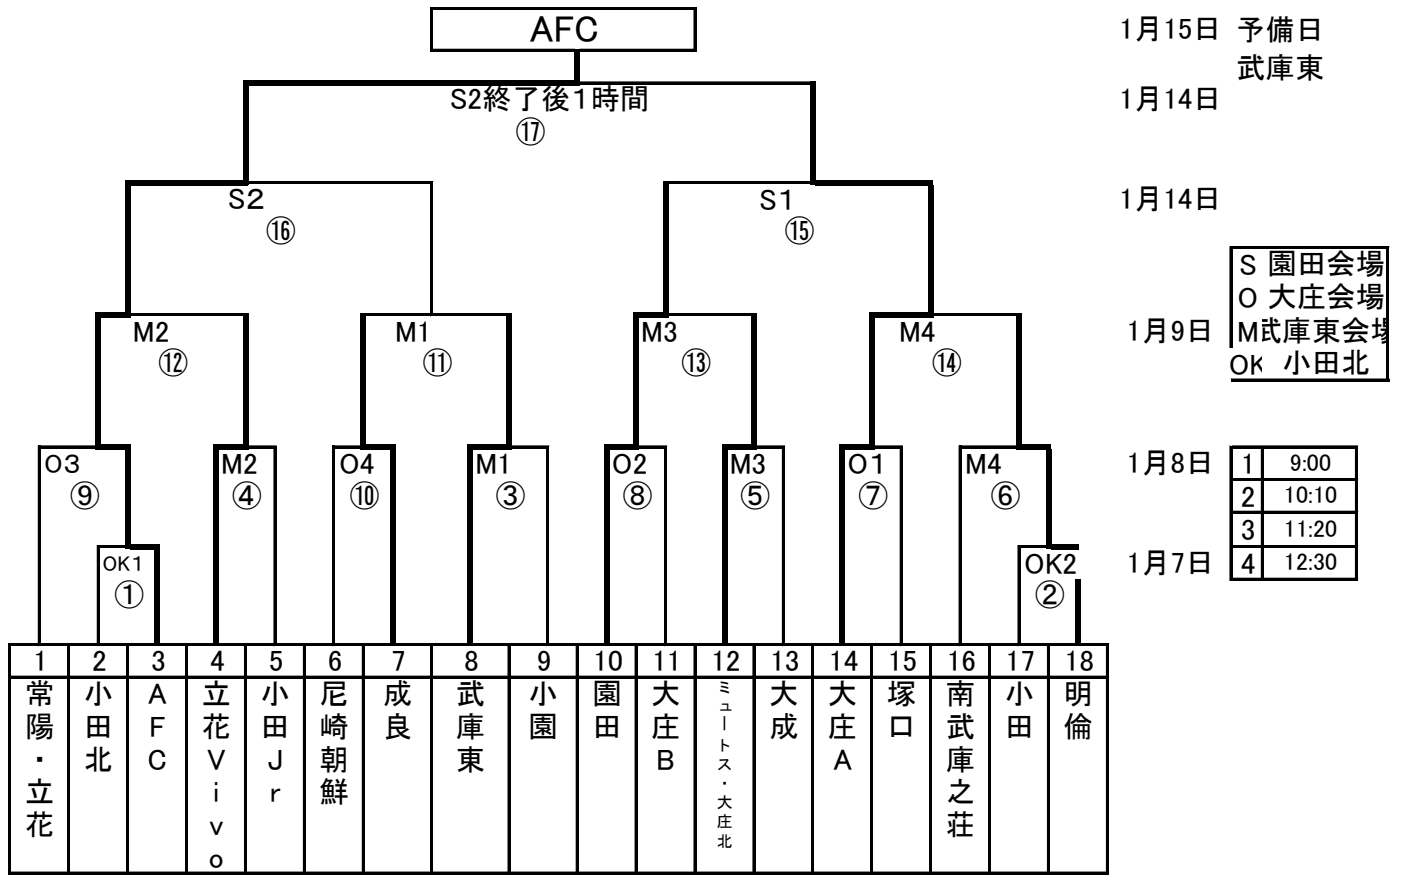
AFC

1月15日 予備日
武庫東

S2終了後1時間
⑰
1月14日

S2
⑯
S1
⑮
1月14日

S 園田会場
O 大庄会場
M武庫東会場
OK 小田北

M2
⑫
M1
⑪
M3
⑬
M4
⑭
1月9日

O3
⑨
M2
④
O4
⑩
M1
③
O2
⑧
M3
⑤
O1
⑦
M4
⑥
1月8日

OK1
①
OK2
②
1月7日

| 1 | 9:00 |
|---|---|
| 2 | 10:10 |
| 3 | 11:20 |
| 4 | 12:30 |

| 1 | 2 | 3 | 4 | 5 | 6 | 7 | 8 | 9 | 10 | 11 | 12 | 13 | 14 | 15 | 16 | 17 | 18 |
|---|---|---|---|---|---|---|---|---|---|---|---|---|---|---|---|---|---|
| 常陽・立花 | 小田北 | AFC | 立花Vivo | 小田Jr | 尼崎朝鮮 | 成良 | 武庫東 | 小園 | 園田 | 大庄B | ミュートス・大庄北 | 大成 | 大庄A | 塚口 | 南武庫之荘 | 小田 | 明倫 |